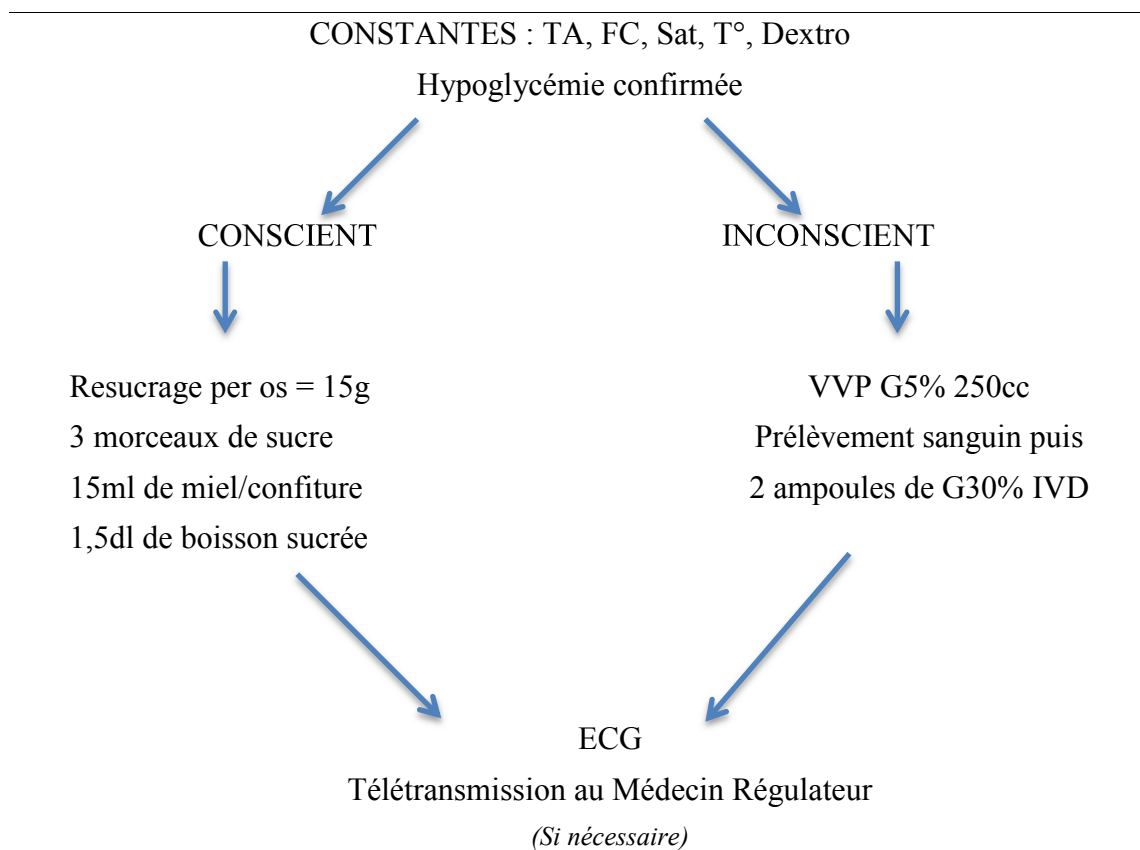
CONSTANTES : TA, FC, Sat, T°, Dextro
Hypoglycémie confirmée

CONSCIENT

Resucrage per os = 15g
3 morceaux de sucre
15ml de miel/confiture
1,5dl de boisson sucrée

INCONSCIENT

VVP G5% 250cc
Prélèvement sanguin puis
2 ampoules de G30% IVD

ECG
Télétransmission au Médecin Régulateur
(Si nécessaire)